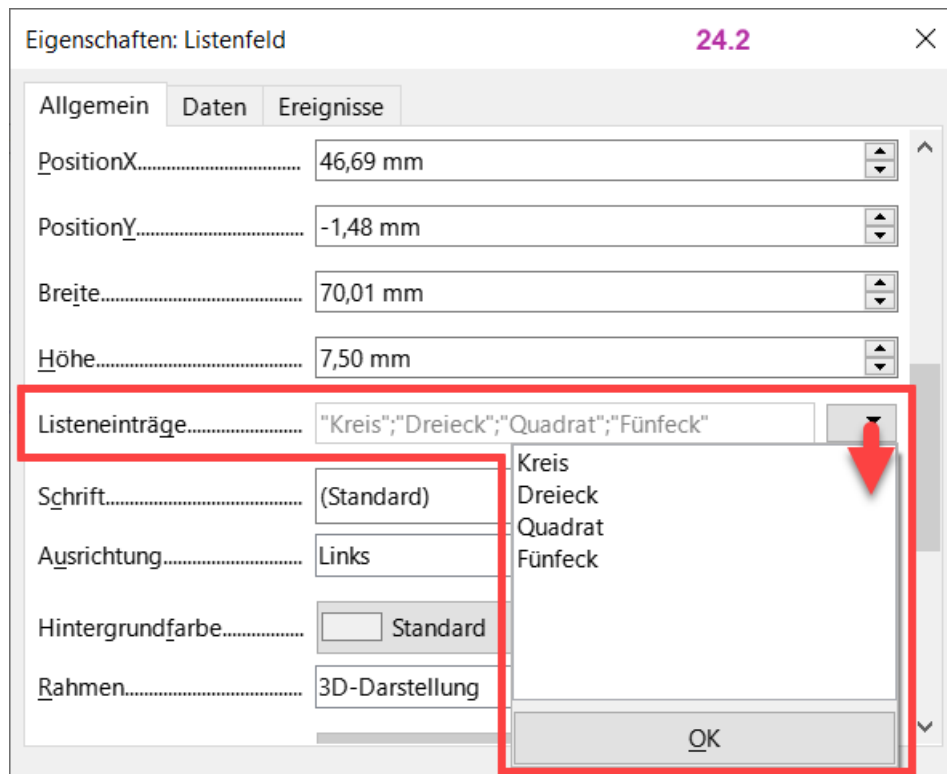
Eigenschaften: Listenfeld 24.2 ×

Allgemein Daten Ereignisse

PositionX.................................. 46,69 mm

PositionY.................................. -1,48 mm

Breite.................................. 70,01 mm

Höhe.................................. 7,50 mm

Listeneinträge.......................... "Kreis";"Dreieck";"Quadrat";"Fünfeck"

Kreis
Dreieck
Quadrat
Fünfeck

Schrift.................................. (Standard)

Ausrichtung.............................. Links

Hintergrundfarbe.................. Standard

Rahmen.................................. 3D-Darstellung

OK